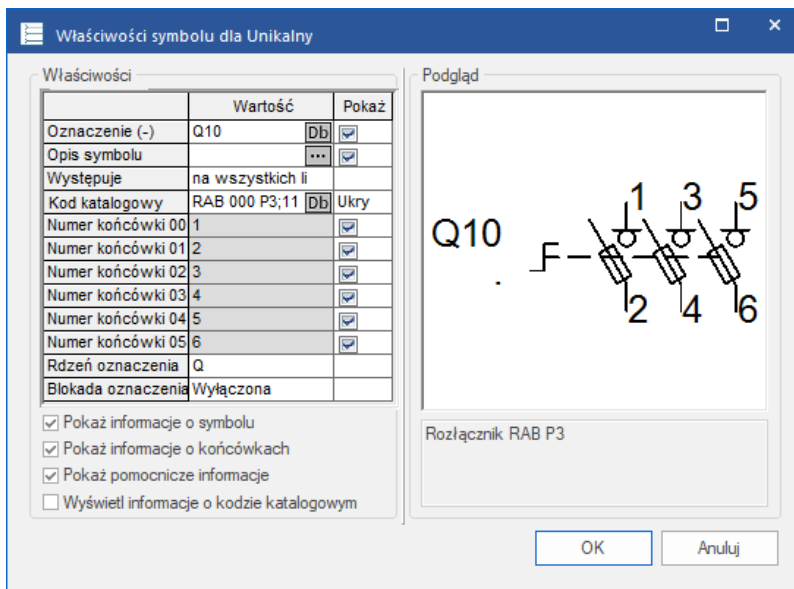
Właściwości symbolu dla Unikalny

Właściwości

| | Wartość | Pokaż |
|---|---|---|
| Oznaczenie (-) | Q10 Db | ☑ |
| Opis symbolu | ... | ☑ |
| Występuje | na wszystkich li | |
| Kod katalogowy | RAB 000 P3;11 Db | Ukry |
| Numer końcówki 00 | 1 | ☑ |
| Numer końcówki 01 | 2 | ☑ |
| Numer końcówki 02 | 3 | ☑ |
| Numer końcówki 03 | 4 | ☑ |
| Numer końcówki 04 | 5 | ☑ |
| Numer końcówki 05 | 6 | ☑ |
| Rdzeń oznaczenia | Q | |
| Blokada oznaczenia | Wyłączona | |

Pokaż informacje o symbolu
Pokaż informacje o końcówkach
Pokaż pomocnicze informacje
Wyświetl informacje o kodzie katalogowym

Podgląd

Q10
1 3 5
2 4 6

Rozłącznik RAB P3

OK
Anuluj